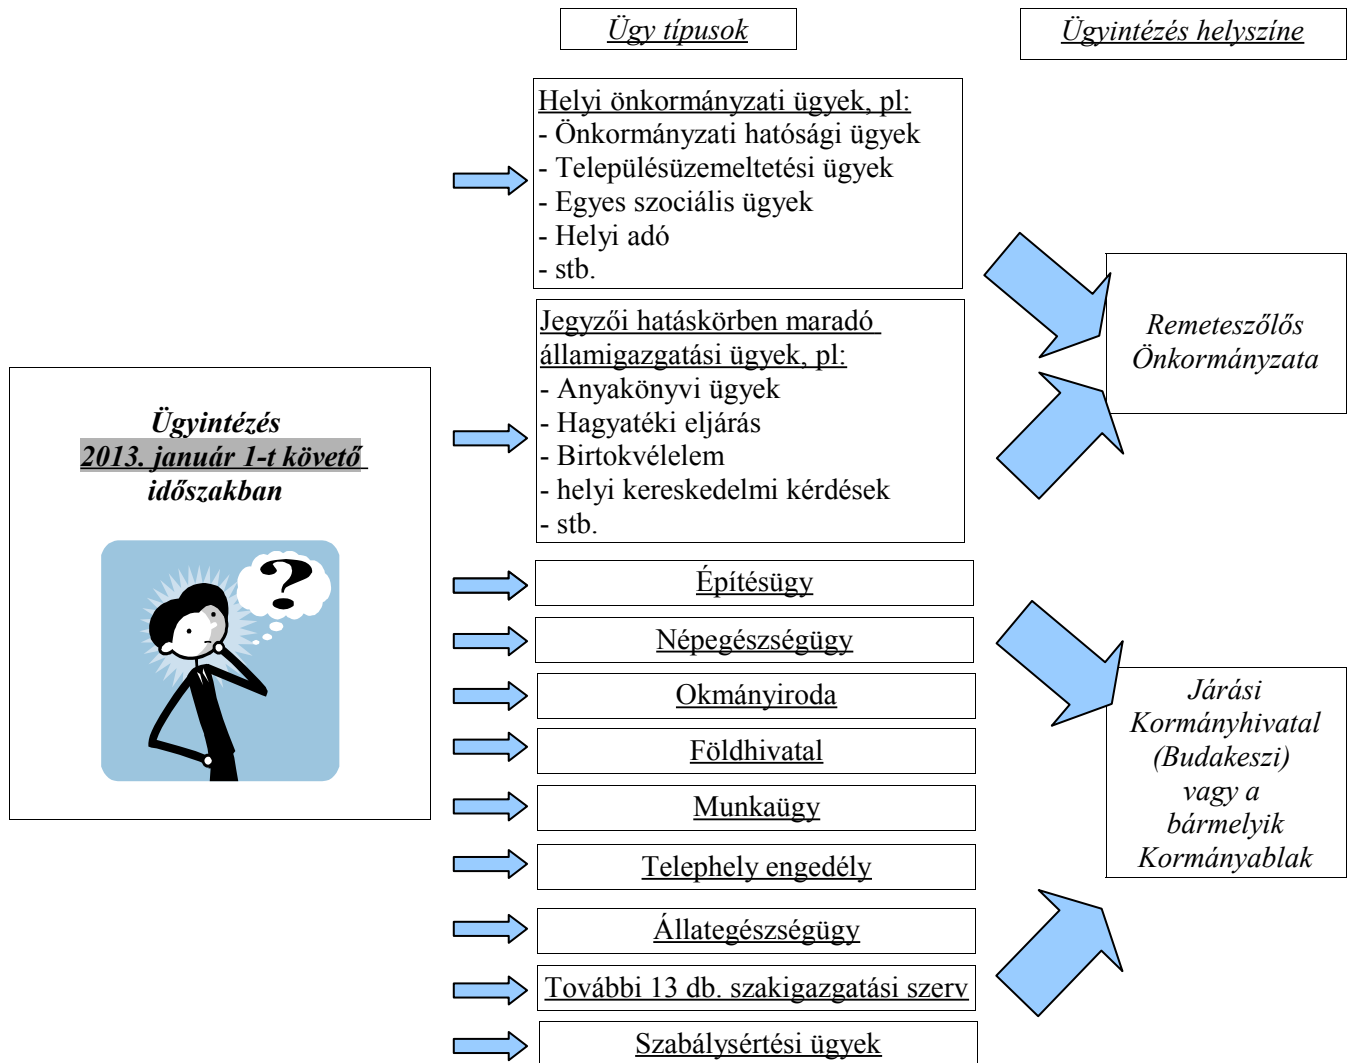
Ügy típusok

Ügyintézés helyszíne

Ügyintézés
2013. január 1-t követő
időszakban

Helyi önkormányzati ügyek, pl:
- Önkormányzati hatósági ügyek
- Településüzemeltetési ügyek
- Egyes szociális ügyek
- Helyi adó
- stb.

Jegyzői hatáskörben maradó államigazgatási ügyek, pl:
- Anyakönyvi ügyek
- Hagyatéki eljárás
- Birtokvélelem
- helyi kereskedelmi kérdések
- stb.

Remeteszőlős Önkormányzata

Építésügy

Népegészségügy

Okmányiroda

Földhivatal

Munkaügy

Telephely engedély

Állategészségügy

További 13 db. szakigazgatási szerv

Szabálysértési ügyek

Járási Kormányhivatal (Budakeszi) vagy a bármelyik Kormányablak